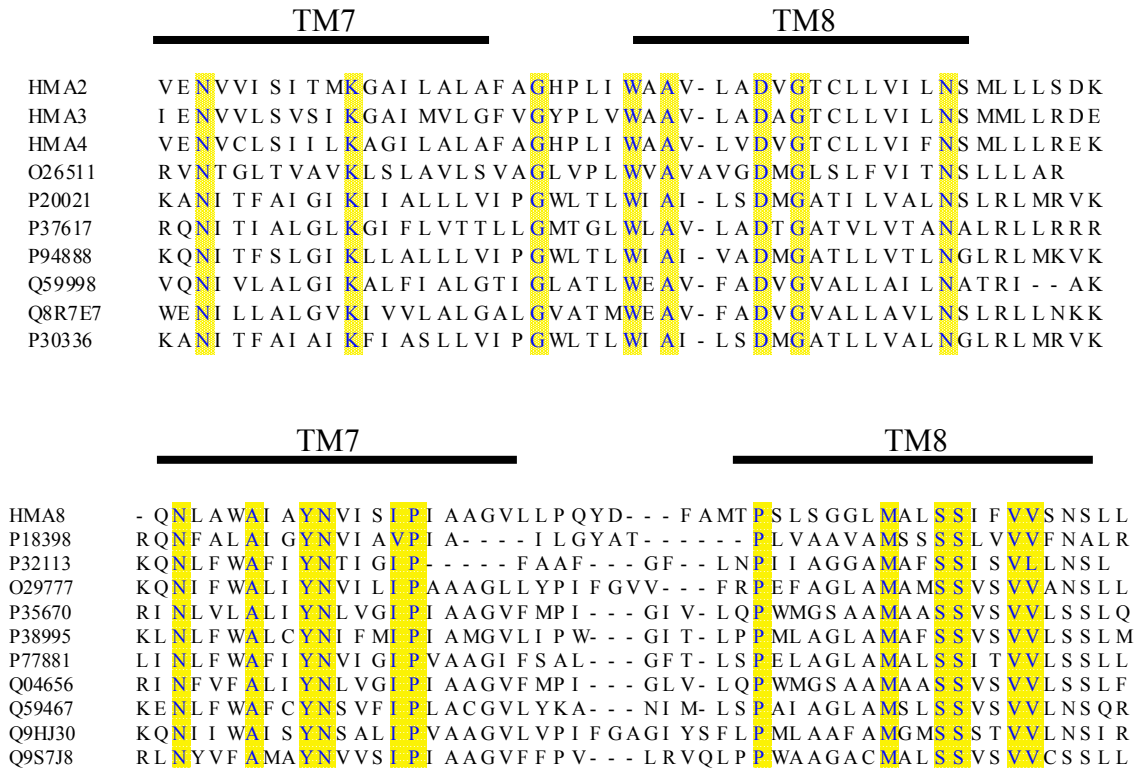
TM7 TM8

HMA2 VENVVISITMKGAILALAFAGHPLIWAAV-LADVGTCLLVILNSMLLLSDK
HMA3 IENVVLSVSIKGAIMVLGFVGYPLVWAAV-LADAGTCLLVILNSMMLLRDE
HMA4 VENVCLSIILKAGILALAFAGHPLIWAAV-LVDVGTCLLVIFNSMLLLREK
O26511 RVNTGLTVAVKLSLAVLSVAGLVPLWVAVAVGDMGLSLFVITNSLLLAR
P20021 KANITFAIGIKIIALLLVIPGWLTLWIAI-LSDMGATILVALNSLRLMRVK
P37617 RQNITIALGLKGIFLVTTLLGMTGLWLAV-LADTGATVLVTANALRLLRRR
P94888 KQNITFSLGIKLLALLLVIPGWLTLWIAI-VADMGATLLVTLNGLRLMKVK
Q59998 VQNIVLALGIKALFIALGTIGLATLWEAV-FADVGVALLAILNATRI--AK
Q8R7E7 WENILLALGVKIVVLALGALGVATMWEAV-FADVGVALLAVLNSLRLLNKK
P30336 KANITFAIAIKFIASLLVIPGWLTLWIAI-LSDMGATLLVALNGLRLMRVK

TM7 TM8

HMA8 -QNLAWAIAYNVISIPIAAGVLLPQYD---FAMTPSLSGGLMALSSIFVVSNSLL
P18398 RQNFALAIGYNVIAVPIA----ILGYAT------PLVAAVAMSSSSLVVVFNALR
P32113 KQNLFWAFIYNTIGIP-----FAAF---GF--LNPIIAGGAMAFSSISVLNSL
O29777 KQNIFWALIYNVILIPAAAGLLYPIFGVV---FRPEFAGLAMAMSSVSVVANSLL
P35670 RINLVLALIYNLVGIPIAAGVFMPI---GIV-LQPWMGSAAMAASSVSVVLSSLQ
P38995 KLNLFWALCYNIFMIPIAMGVLIPW---GIT-LPPMLAGLAMAFSSVSVVLSSLM
P77881 LINLFWAFIYNVIGIPVAAGIFSAL---GFT-LSPELAGLAMALSSITVVLSSLL
Q04656 RINFVFALIYNLVGIPIAAGVFMPI---GLV-LQPWMGSAAMAASSVSVVLSSLF
Q59467 KENLFWAFCYNSVFIPLACGVLYKA---NIM-LSPAIAGLAMSLSSVSVVLNSQR
Q9HJ30 KQNIIWAISYNSALIPVAAGVLVPIFGAGIYSFLPMLAAFAMGMSSTVVLNSIR
Q9S7J8 RLNYVFAMAYNVVSIPIAAGVFFPV---LRVQLPPWAAGACMALSSVSVVCSSLL